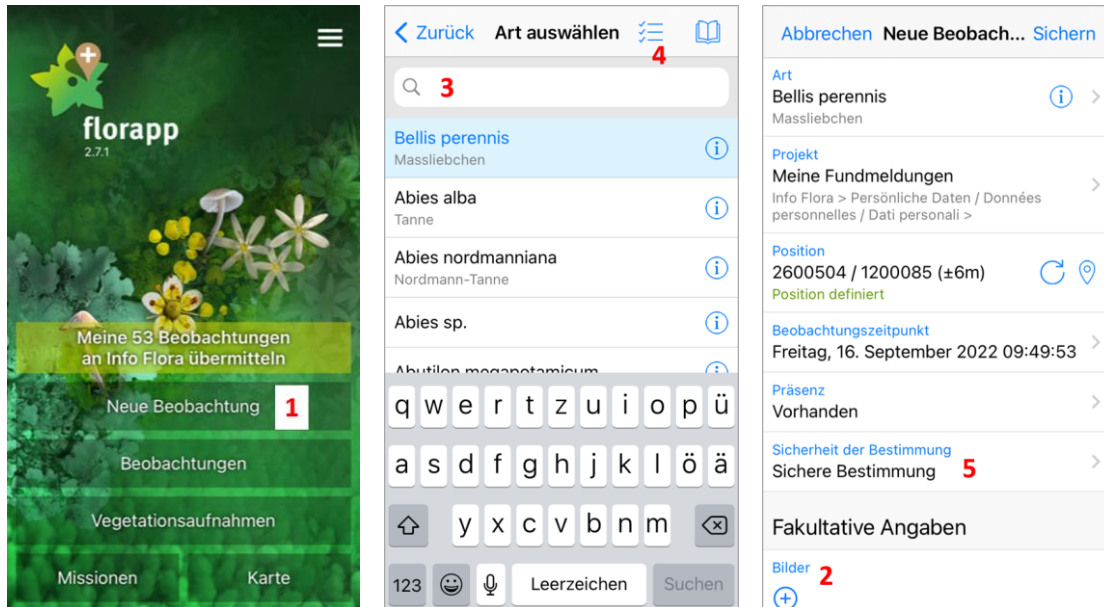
florapp
2.7.1

Meine 53 Beobachtungen an Info Flora übermitteln

Neue Beobachtung 1

Beobachtungen

Vegetationsaufnahmen

Missionen

Karte

< Zurück Art auswählen 4

3

Bellis perennis
Massliebchen

Abies alba
Tanne

Abies nordmanniana
Nordmann-Tanne

Abies sp.

Abutilon megapotamicum

q w e r t z u i o p ü
a s d f g h j k l ö ä
y x c v b n m
123 Leerzeichen Suchen

Abbrechen Neue Beobach... Sichern

Art
Bellis perennis
Massliebchen

Projekt
Meine Fundmeldungen
Info Flora > Persönliche Daten / Données personnelles / Dati personali >

Position
2600504 / 1200085 (±6m)
Position definiert

Beobachtungszeitpunkt
Freitag, 16. September 2022 09:49:53

Präsenz
Vorhanden

Sicherheit der Bestimmung
Sichere Bestimmung 5

Fakultative Angaben

Bilder 2